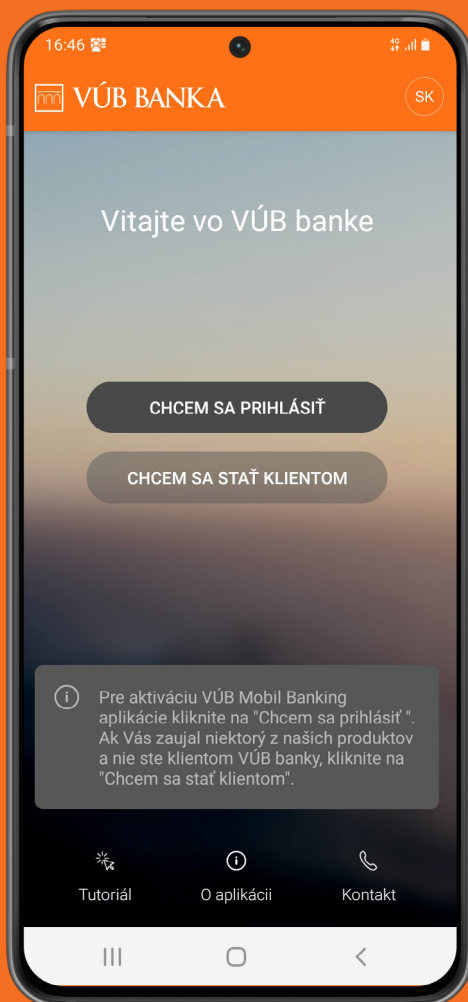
16:46

VÚB BANKA

SK

Vitajte vo VÚB banke

CHCEM SA PRIHLÁSIŤ

CHCEM SA STAŤ KLIENTOM

Pre aktiváciu VÚB Mobil Banking aplikácie kliknite na "Chcem sa prihlásiť ". Ak Vás zaujal niektorý z našich produktov a nie ste klientom VÚB banky, kliknite na "Chcem sa stať klientom".

Tutoriál

O aplikácii

Kontakt